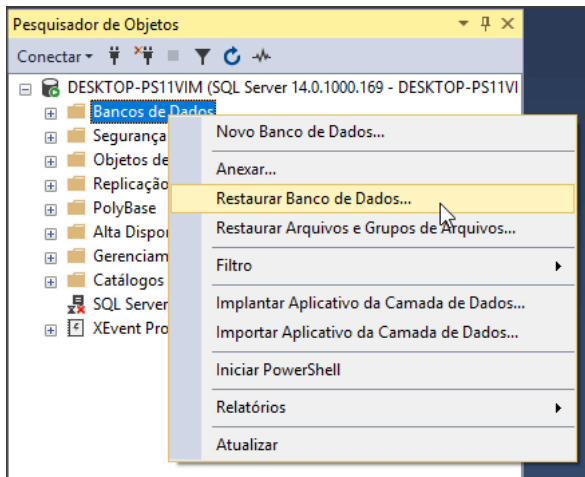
Pesquisador de Objetos

Conectar

DESKTOP-PS11VIM (SQL Server 14.0.1000.169 - DESKTOP-PS11VI

Bancos de Dados
Segurança
Objetos de
Replicação
PolyBase
Alta Dispon
Gerenciam
Catálogos
SQL Server
XEvent Pro

Novo Banco de Dados...
Anexar...
Restaurar Banco de Dados...
Restaurar Arquivos e Grupos de Arquivos...
Filtro
Implantar Aplicativo da Camada de Dados...
Importar Aplicativo da Camada de Dados...
Iniciar PowerShell
Relatórios
Atualizar